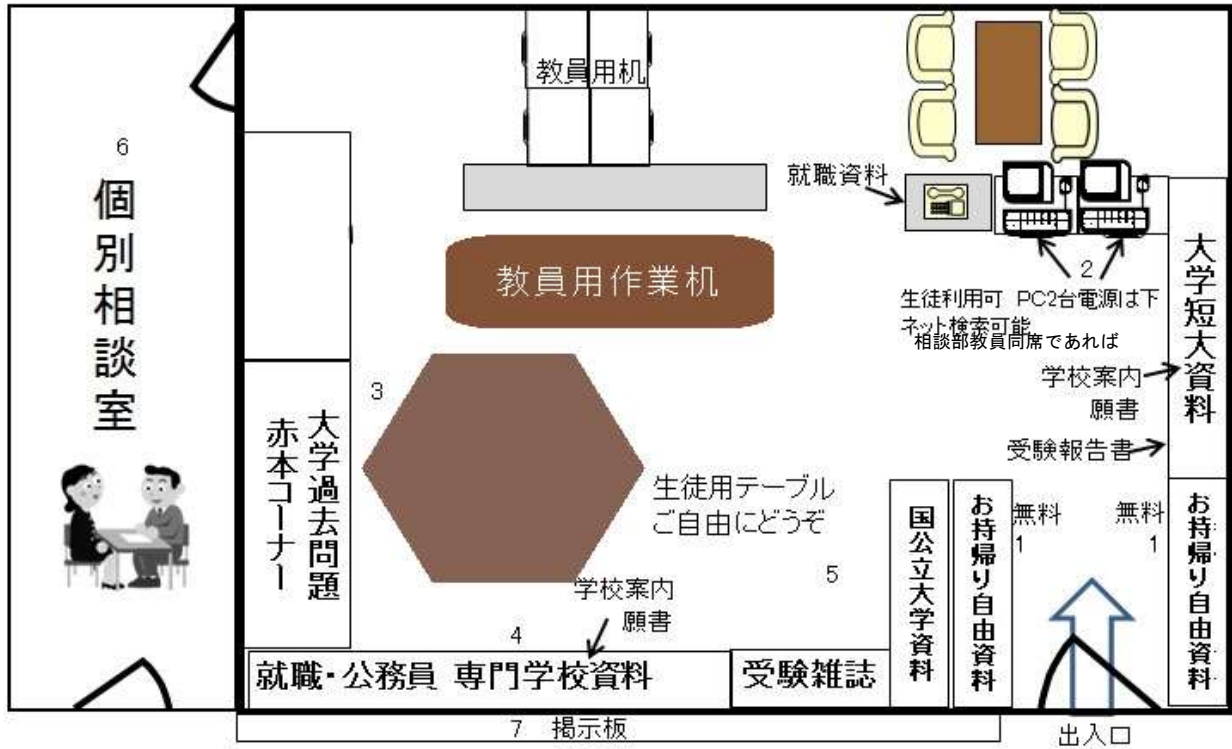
6
個別相談室

教員用机

就職資料

教員用作業机

2
生徒利用可 PC2台電源は下
ネット検索可能
相談部教員同席であれば

大学短大資料
学校案内
願書
受験報告書

3
大学過去問題
赤本コーナー

生徒用テーブル
ご自由にどうぞ

5

国公立大学資料
お持ち帰り自由資料
無料
1
無料
1
お持ち帰り自由資料

学校案内
願書
4
就職・公務員 専門学校資料
受験雑誌

7 掲示板
出入口